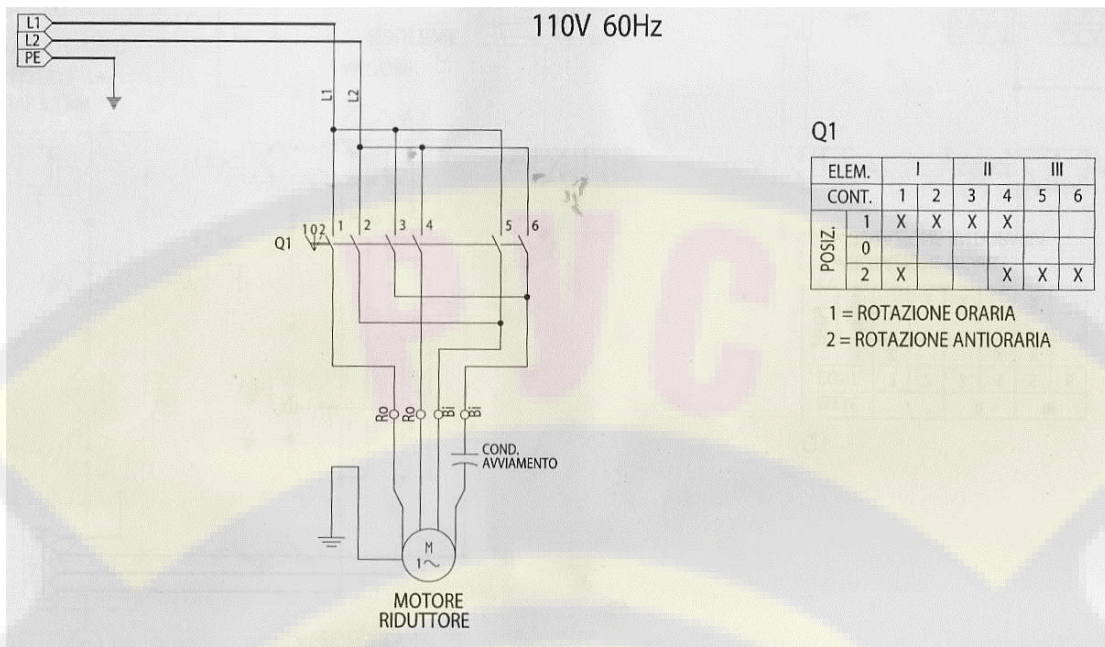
L1
L2
PE

110V 60Hz

L1 L2

Q1 1 0 2 1 2 3 4 5 6

Ro Ro Bi Bi

COND. AVVIAMENTO

M
1~

MOTORE RIDUTTORE

Q1

| ELEM. | | I | | II | | III | |
|---|---|---|---|---|---|---|---|
| CONT. | | 1 | 2 | 3 | 4 | 5 | 6 |
| POSIZ. | 1 | X | X | X | X | | |
| | 0 | | | | | | |
| | 2 | X | | | X | X | X |

1 = ROTAZIONE ORARIA
2 = ROTAZIONE ANTIORARIA